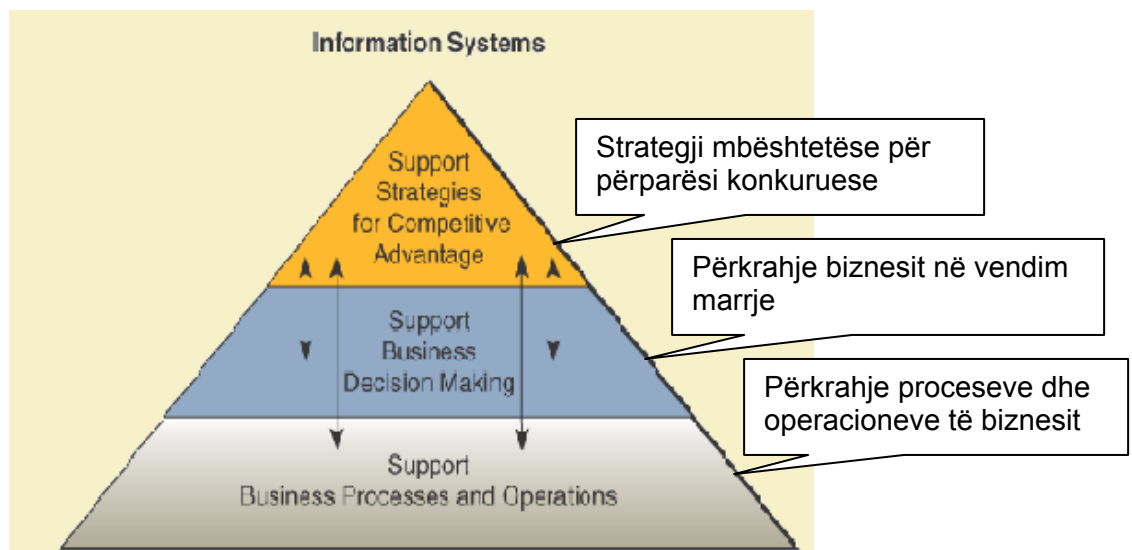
Information Systems

Support Strategies for Competitive Advantage

Strategji mbështetëse për përparësi konkuruese

Përkrahje biznesit në vendim marrje

Support Business Decision Making

Përkrahje proceseve dhe operacioneve të biznesit

Support Business Processes and Operations